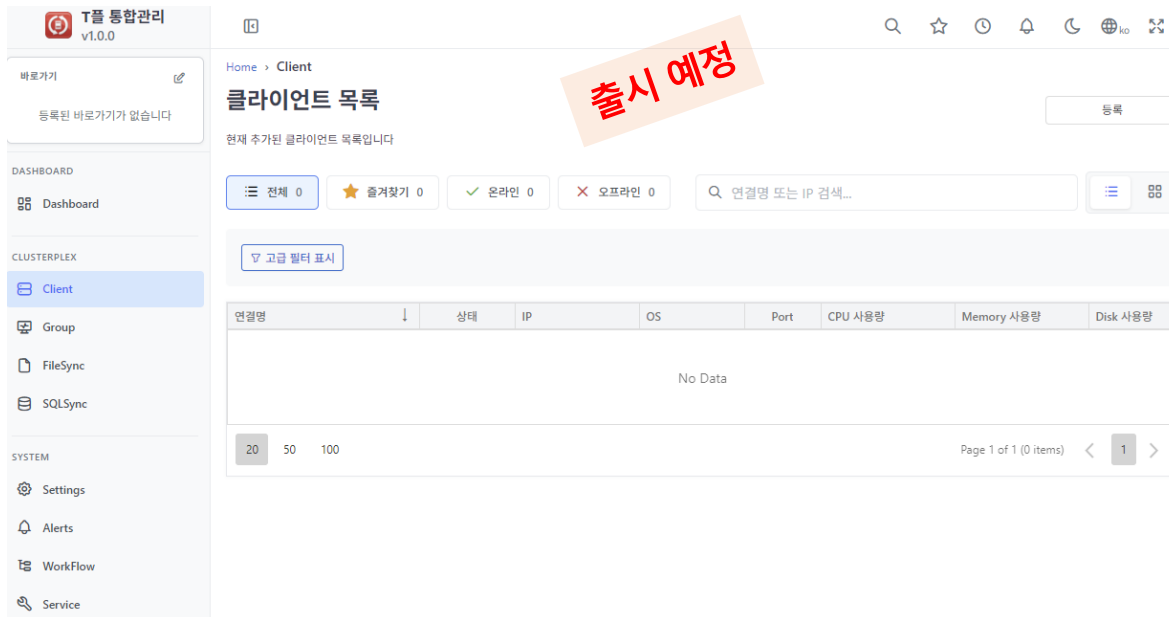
T플 통합관리
v1.0.0

ko

바로가기

등록된 바로가기가 없습니다

DASHBOARD

Dashboard

CLUSTERPLEX

Client

Group

FileSync

SQLSync

SYSTEM

Settings

Alerts

WorkFlow

Service

Home › Client

클라이언트 목록

출시 예정

등록

현재 추가된 클라이언트 목록입니다

전체 0　즐겨찾기 0　온라인 0　오프라인 0

연결명 또는 IP 검색...

고급 필터 표시

| 연결명 ↓ | 상태 | IP | OS | Port | CPU 사용량 | Memory 사용량 | Disk 사용량 |
|---|---|---|---|---|---|---|---|
| No Data | | | | | | | |

20　50　100

Page 1 of 1 (0 items)　1